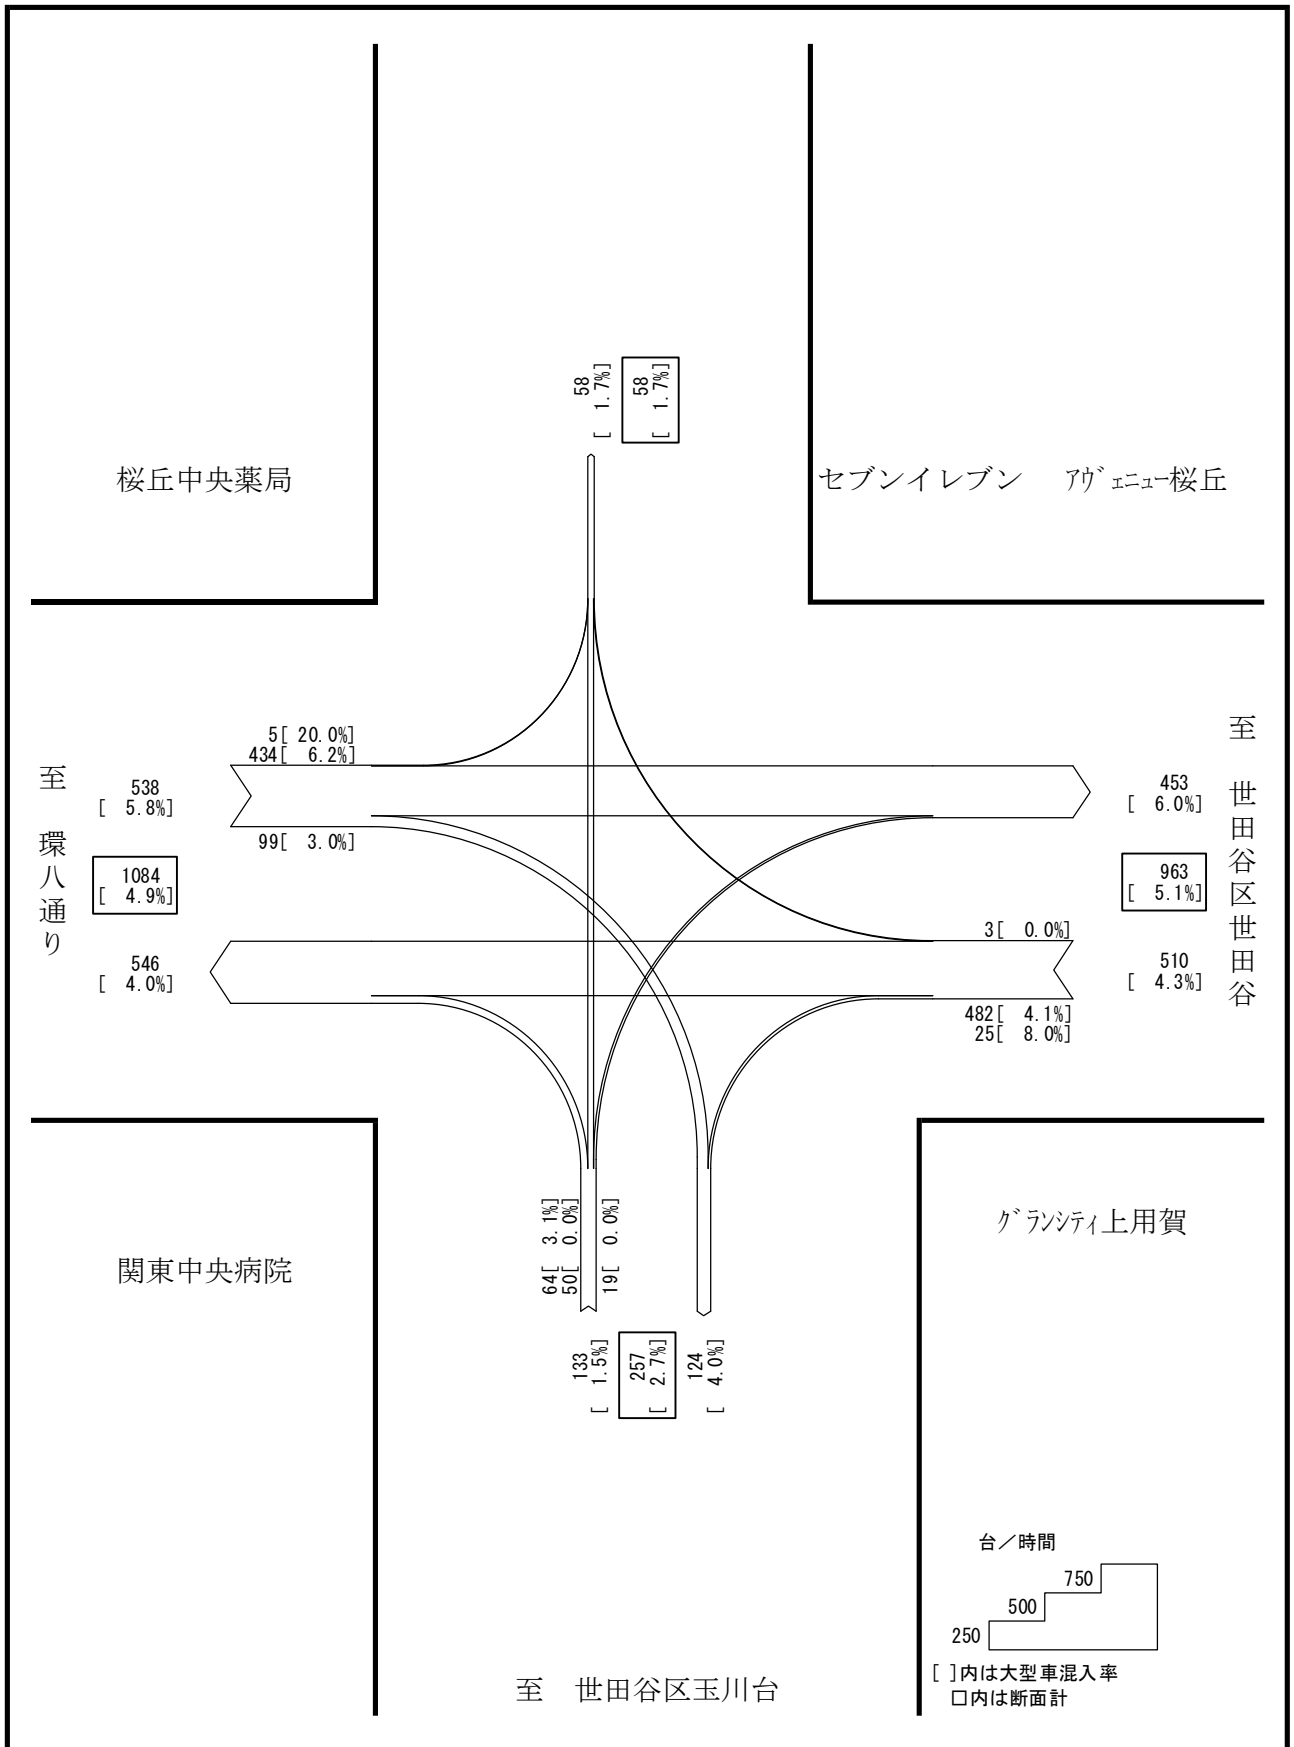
58
[ 1.7%]

58
[ 1.7%]

桜丘中央薬局

セブンイレブン　ｱｳﾞｪﾆｭｰ桜丘

至
環八通り

5[ 20.0%]
434[ 6.2%]

538
[ 5.8%]

99[ 3.0%]

1084
[ 4.9%]

546
[ 4.0%]

至
世田谷区世田谷

453
[ 6.0%]

963
[ 5.1%]

3[ 0.0%]

510
[ 4.3%]

482[ 4.1%]
25[ 8.0%]

64[ 3.1%]
50[ 0.0%]
19[ 0.0%]

133
[ 1.5%]

257
[ 2.7%]

124
[ 4.0%]

関東中央病院

ｸﾞﾗﾝｼﾃｨ上用賀

台／時間
750
500
250

[ ]内は大型車混入率
□内は断面計

至　世田谷区玉川台